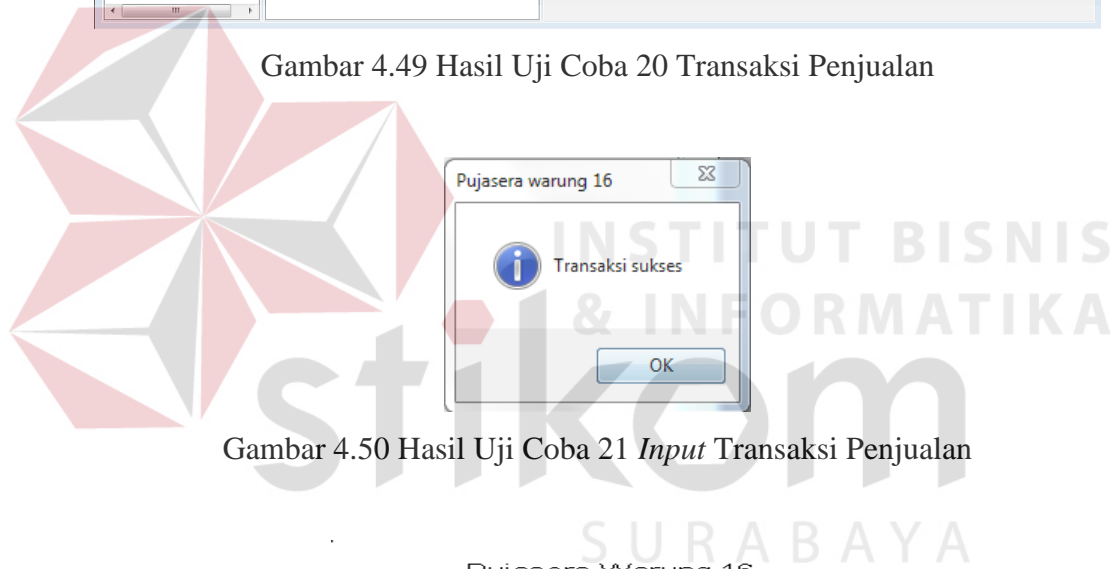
Gambar 4.49 Hasil Uji Coba 20 Transaksi Penjualan

Pujasera warung 16

Transaksi sukses

OK

Gambar 4.50 Hasil Uji Coba 21 *Input* Transaksi Penjualan

INSTITUT BISNIS & INFORMATIKA

stikom

SURABAYA

Pujasera Warung 16